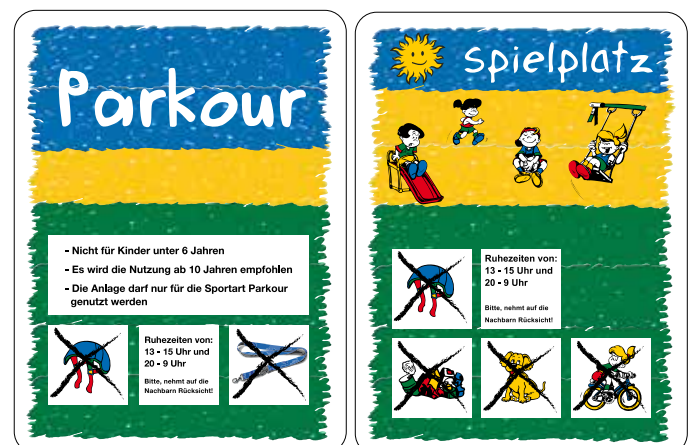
Parkour

- Nicht für Kinder unter 6 Jahren
- Es wird die Nutzung ab 10 Jahren empfohlen
- Die Anlage darf nur für die Sportart Parkour genutzt werden

Ruhezeiten von:
13 - 15 Uhr und
20 - 9 Uhr

Bitte, nehmt auf die Nachbarn Rücksicht!

Spielplatz

Ruhezeiten von:
13 - 15 Uhr und
20 - 9 Uhr

Bitte, nehmt auf die Nachbarn Rücksicht!